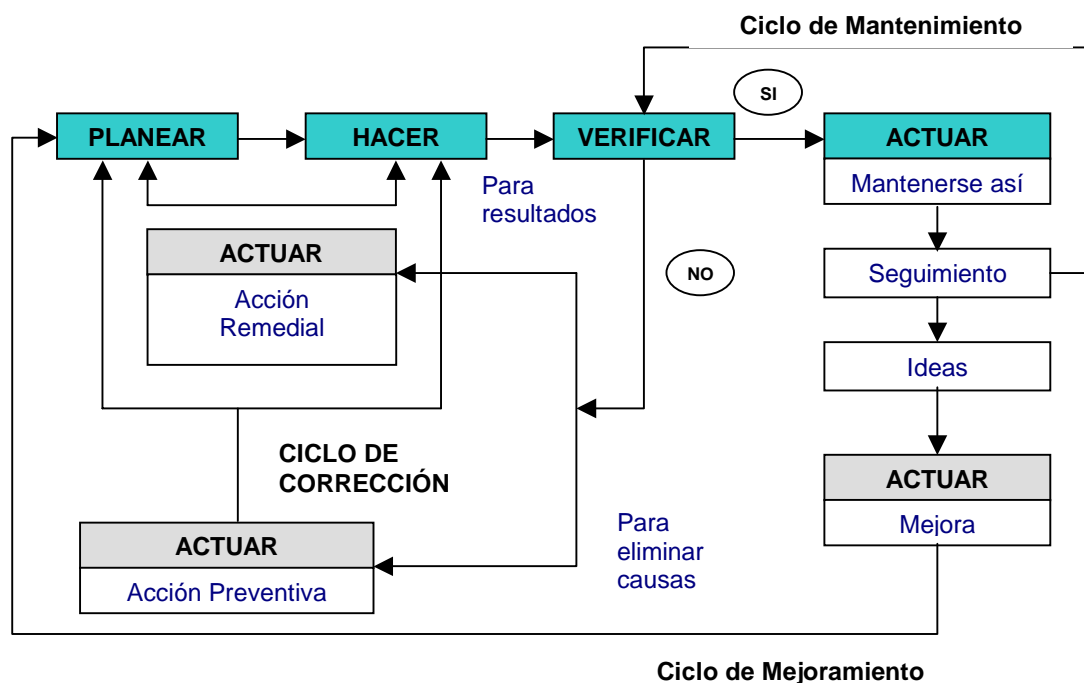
Ciclo de Mantenimiento

SI

PLANEAR

HACER

VERIFICAR

ACTUAR

Mantenerse así

Para resultados

ACTUAR

Acción Remedial

NO

Seguimiento

Ideas

CICLO DE CORRECCIÓN

ACTUAR

Mejora

ACTUAR

Acción Preventiva

Para eliminar causas

Ciclo de Mejoramiento